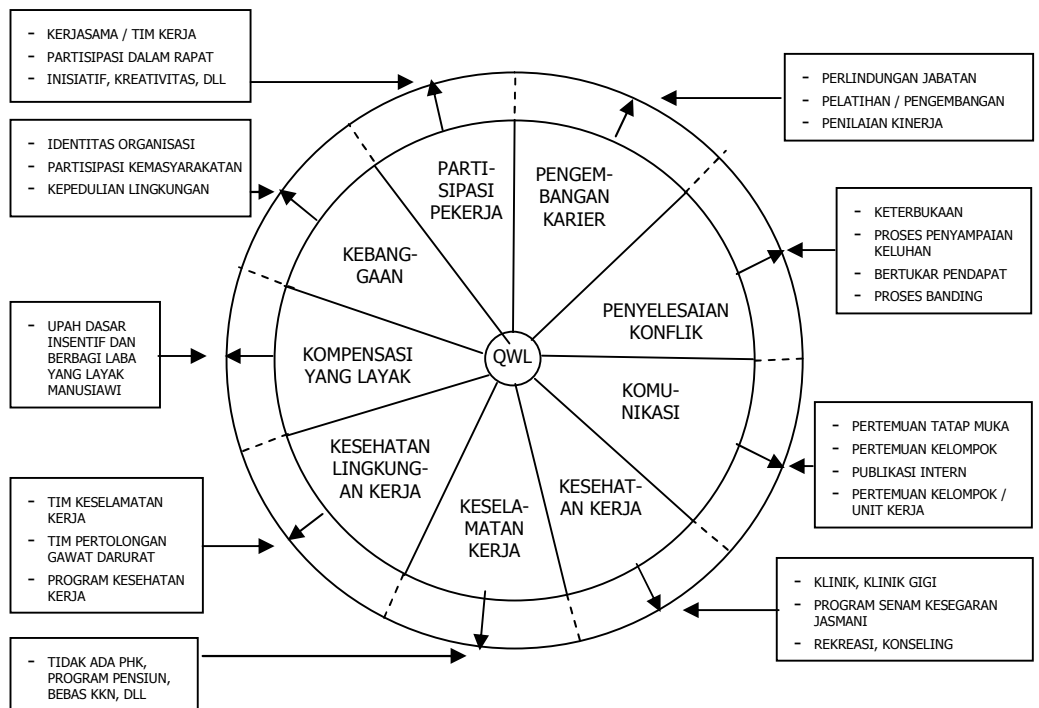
- KERJASAMA / TIM KERJA
- PARTISIPASI DALAM RAPAT
- INISIATIF, KREATIVITAS, DLL

- PERLINDUNGAN JABATAN
- PELATIHAN / PENGEMBANGAN
- PENILAIAN KINERJA

- IDENTITAS ORGANISASI
- PARTISIPASI KEMASYARAKATAN
- KEPEDULIAN LINGKUNGAN

- KETERBUKAAN
- PROSES PENYAMPAIAN KELUHAN
- BERTUKAR PENDAPAT
- PROSES BANDING

- UPAH DASAR INSENTIF DAN BERBAGI LABA YANG LAYAK MANUSIAWI

- PERTEMUAN TATAP MUKA
- PERTEMUAN KELOMPOK
- PUBLIKASI INTERN
- PERTEMUAN KELOMPOK / UNIT KERJA

- TIM KESELAMATAN KERJA
- TIM PERTOLONGAN GAWAT DARURAT
- PROGRAM KESEHATAN KERJA

- KLINIK, KLINIK GIGI
- PROGRAM SENAM KESEGARAN JASMANI
- REKREASI, KONSELING

- TIDAK ADA PHK, PROGRAM PENSIUN, BEBAS KKN, DLL

PARTI-SIPASI PEKERJA

PENGEM-BANGAN KARIER

KEBANG-GAAN

PENYELESAIAN KONFLIK

KOMPENSASI YANG LAYAK

QWL

KOMU-NIKASI

KESEHATAN LINGKUNG-AN KERJA

KESELA-MATAN KERJA

KESEHAT-AN KERJA